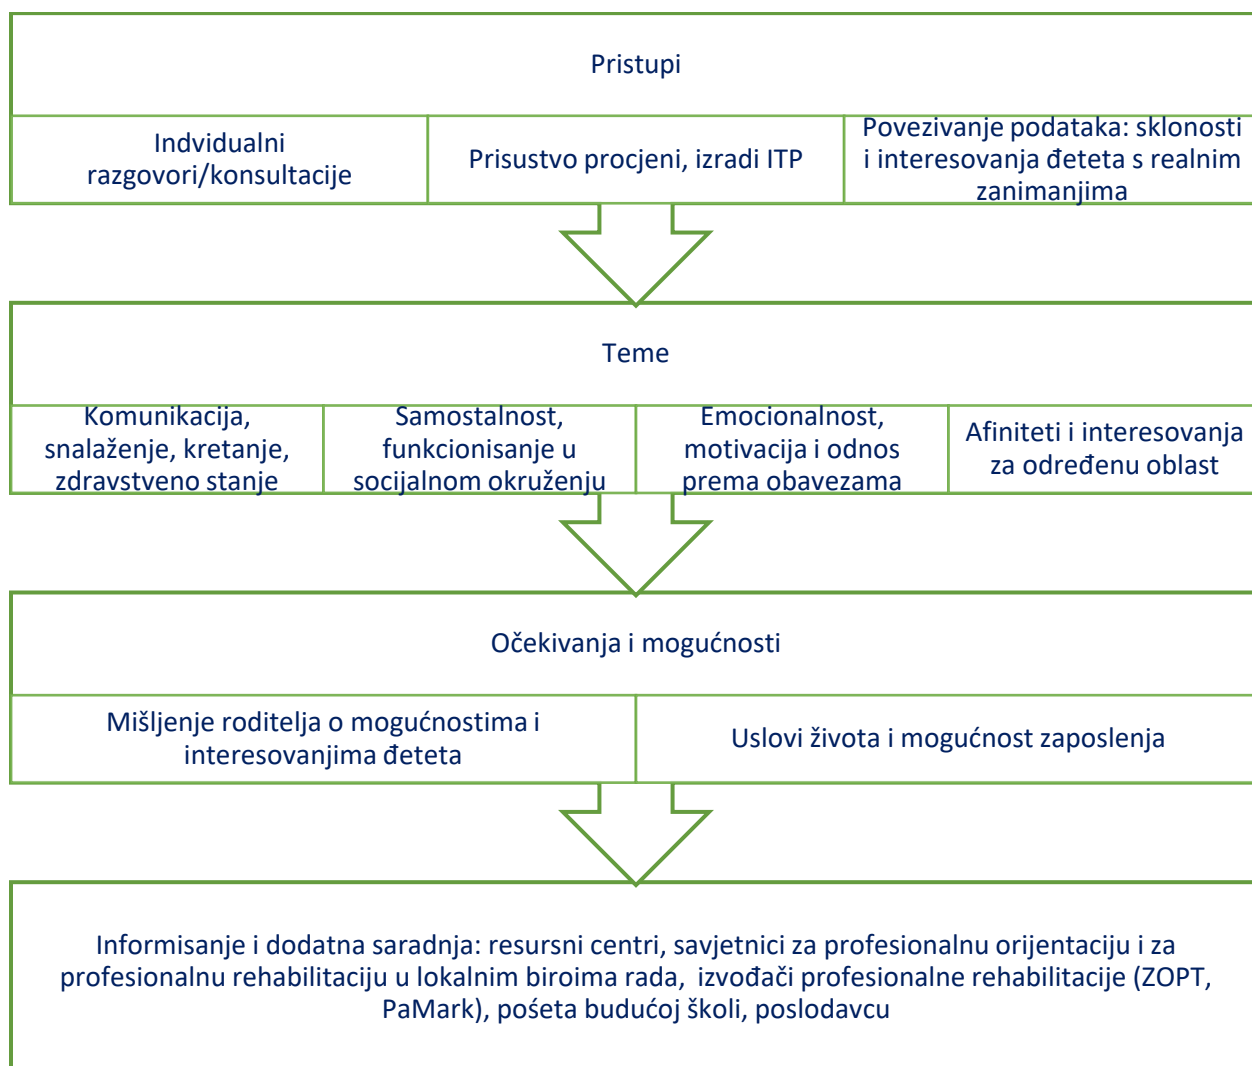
Pristupi

| Indvidualni razgovori/konsultacije | Prisustvo procjeni, izradi ITP | Povezivanje podataka: sklonosti i interesovanja đeteta s realnim zanimanjima |
|---|---|---|

Teme

| Komunikacija, snalaženje, kretanje, zdravstveno stanje | Samostalnost, funkcionisanje u socijalnom okruženju | Emocionalnost, motivacija i odnos prema obavezama | Afiniteti i interesovanja za određenu oblast |
|---|---|---|---|

Očekivanja i mogućnosti

| Mišljenje roditelja o mogućnostima i interesovanjima đeteta | Uslovi života i mogućnost zaposlenja |
|---|---|

Informisanje i dodatna saradnja: resursni centri, savjetnici za profesionalnu orijentaciju i za profesionalnu rehabilitaciju u lokalnim biroima rada, izvođači profesionalne rehabilitacije (ZOPT, PaMark), pošeta budućoj školi, poslodavcu